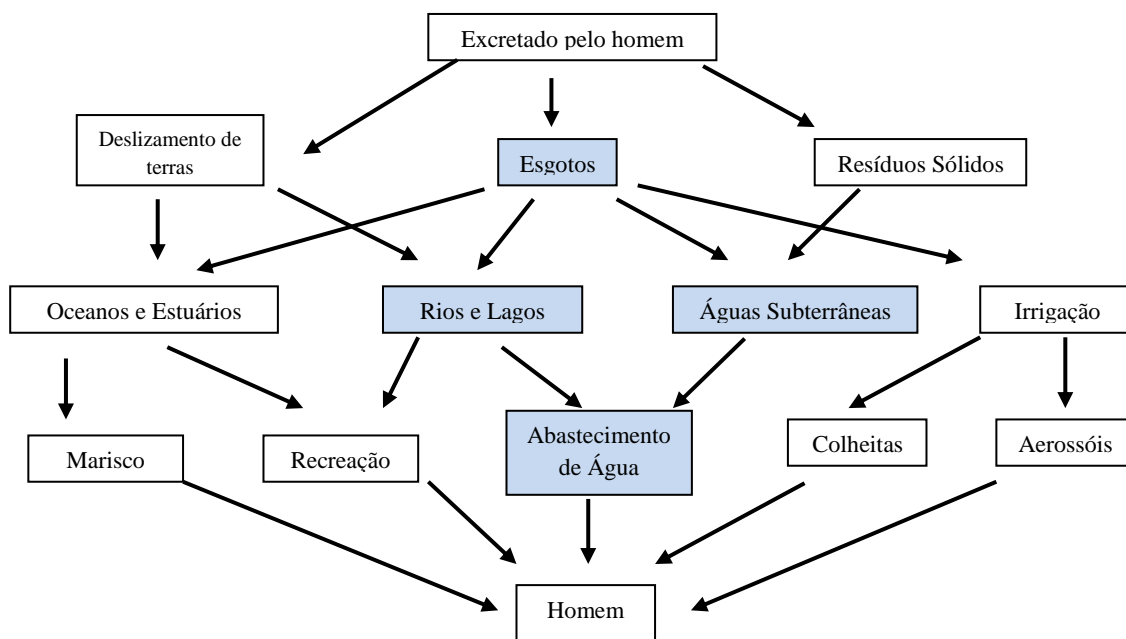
Excretado pelo homem

Deslizamento de terras

Esgotos

Resíduos Sólidos

Oceanos e Estuários

Rios e Lagos

Águas Subterrâneas

Irrigação

Marisco

Recreação

Abastecimento de Água

Colheitas

Aerossóis

Homem